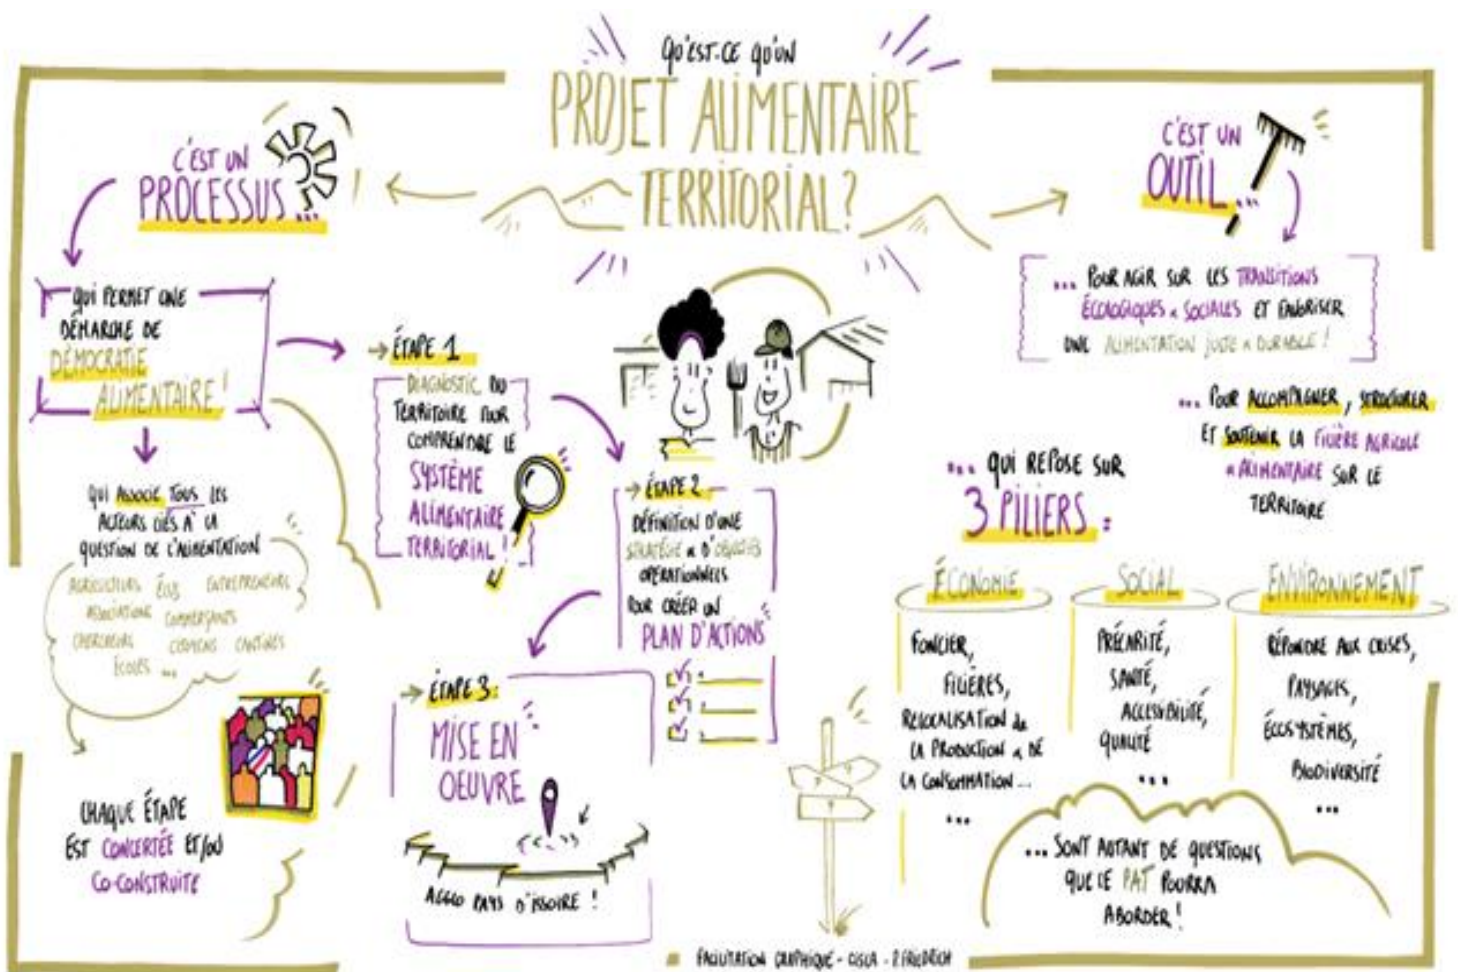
QU'EST-CE QU'UN
PROJET ALIMENTAIRE TERRITORIAL?

C'EST UN PROCESSUS...

QUI PERMET UNE DÉMARCHE DE DÉMOCRATIE ALIMENTAIRE !

QUI ASSOCIE TOUS LES ACTEURS LIÉS À LA QUESTION DE L'ALIMENTATION

AGRICULTEURS ÉLUS ENTREPRENEURS ASSOCIATIONS COMMERÇANTS CHERCHEURS CITOYENS CANTINES ÉCOLES ...

CHAQUE ÉTAPE EST CONCERTÉE ET/OU CO-CONSTRUITE

→ ÉTAPE 1
DIAGNOSTIC DU TERRITOIRE POUR COMPRENDRE LE SYSTÈME ALIMENTAIRE TERRITORIAL !

→ ÉTAPE 2
DÉFINITION D'UNE STRATÉGIE & D'OBJECTIFS OPÉRATIONNELS POUR CRÉER UN PLAN D'ACTIONS

→ ÉTAPE 3
MISE EN OEUVRE

AGGLO PAYS D'ISSOIRE !

C'EST UN OUTIL...

... POUR AGIR SUR LES TRANSITIONS ÉCOLOGIQUES & SOCIALES ET FAVORISER UNE ALIMENTATION JUSTE & DURABLE !

... POUR ACCOMPAGNER, STRUCTURER ET SOUTENIR LA FILIÈRE AGRICOLE & ALIMENTAIRE SUR LE TERRITOIRE

... QUI REPOSE SUR 3 PILIERS :

ÉCONOMIE
FONCIER, FILIÈRES, RELOCALISATION de LA PRODUCTION & DE LA CONSOMMATION...
...

SOCIAL
PRÉCARITÉ, SANTÉ, ACCESSIBILITÉ, QUALITÉ
...

ENVIRONNEMENT
RÉPONDRE AUX CRISES, PAYSAGES, ÉCOSYSTÈMES, BIODIVERSITÉ
...

... SONT AUTANT DE QUESTIONS QUE LE PAT POURRA ABORDER !

FACILITATION GRAPHIQUE - CISCA - P.FRIEDRICH